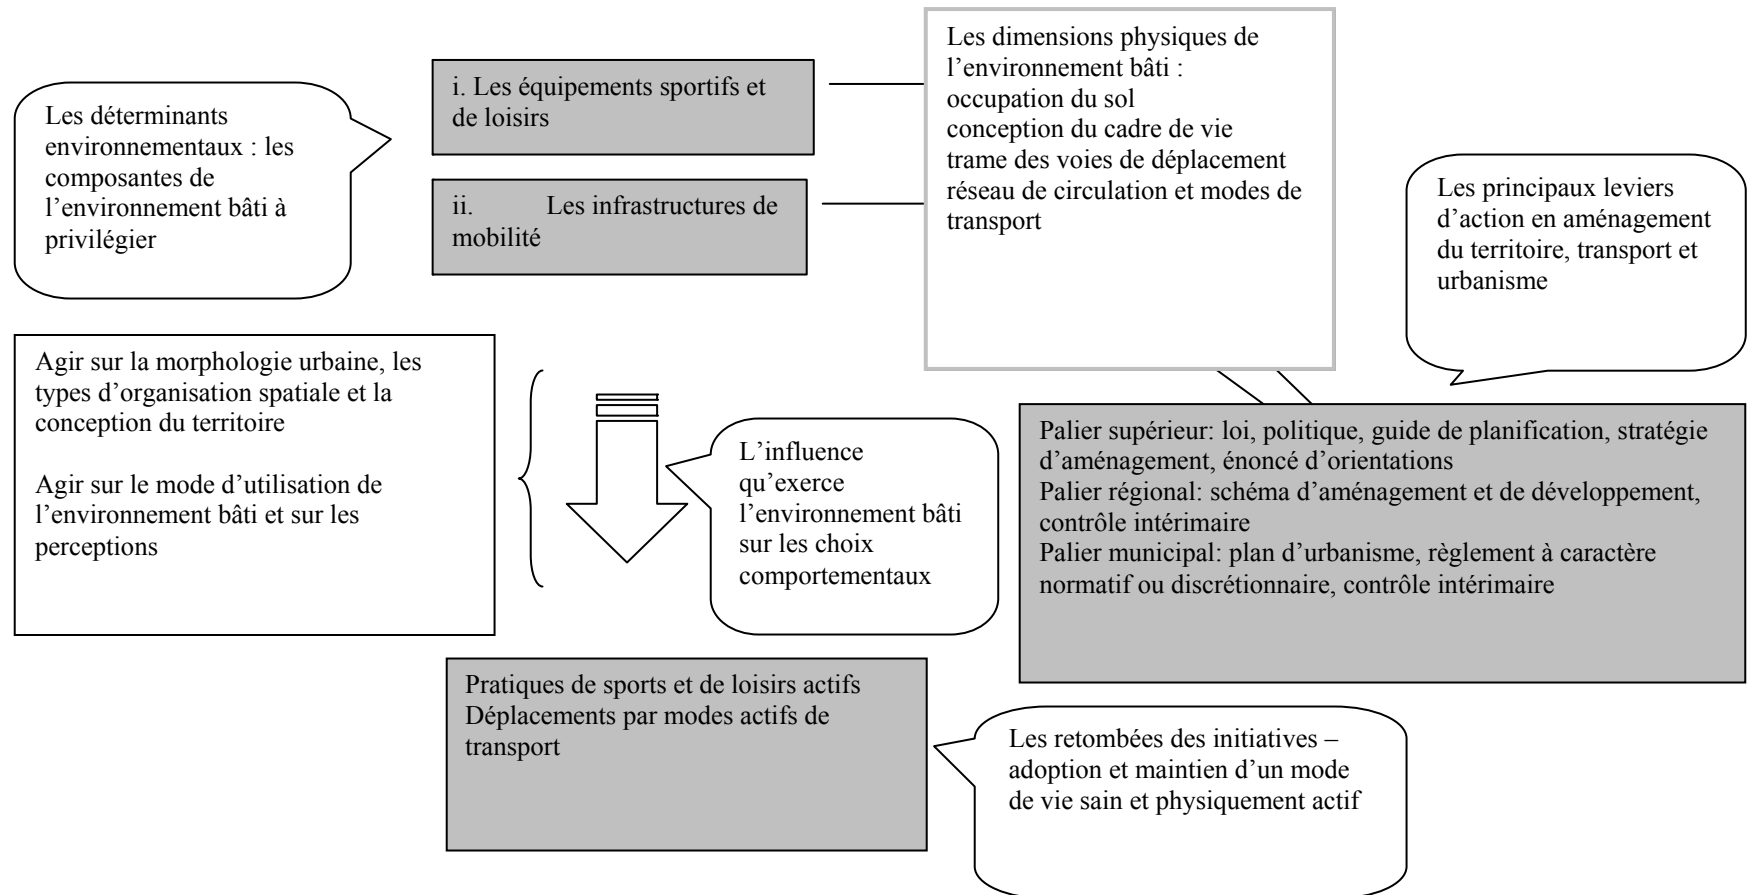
Les déterminants environnementaux : les composantes de l'environnement bâti à privilégier

i. Les équipements sportifs et de loisirs

ii. Les infrastructures de mobilité

Les dimensions physiques de l'environnement bâti :
occupation du sol
conception du cadre de vie
trame des voies de déplacement
réseau de circulation et modes de transport

Les principaux leviers d'action en aménagement du territoire, transport et urbanisme

Agir sur la morphologie urbaine, les types d'organisation spatiale et la conception du territoire

Agir sur le mode d'utilisation de l'environnement bâti et sur les perceptions

L'influence qu'exerce l'environnement bâti sur les choix comportementaux

Palier supérieur: loi, politique, guide de planification, stratégie d'aménagement, énoncé d'orientations
Palier régional: schéma d'aménagement et de développement, contrôle intérimaire
Palier municipal: plan d'urbanisme, règlement à caractère normatif ou discrétionnaire, contrôle intérimaire

Pratiques de sports et de loisirs actifs
Déplacements par modes actifs de transport

Les retombées des initiatives – adoption et maintien d'un mode de vie sain et physiquement actif